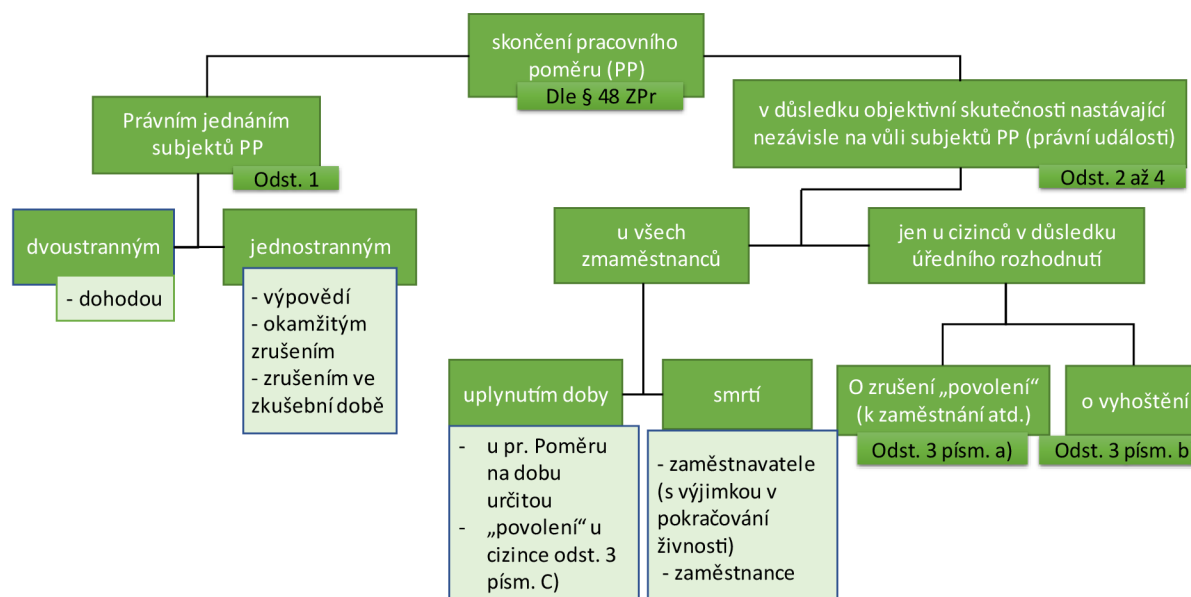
skončení pracovního poměru (PP)

Dle § 48 ZPr

Právním jednáním subjektů PP

Odst. 1

v důsledku objektivní skutečnosti nastávající nezávisle na vůli subjektů PP (právní události)

Odst. 2 až 4

dvoustranným

- dohodou

jednostranným

- výpovědí
- okamžitým zrušením
- zrušením ve zkušební době

u všech zmaměstnanců

jen u cizinců v důsledku úředního rozhodnutí

uplynutím doby

- u pr. Poměru na dobu určitou
- „povolení“ u cizince odst. 3 písm. C)

smrtí

- zaměstnavatele (s výjimkou v pokračování živnosti)
- zaměstnance

O zrušení „povolení“ (k zaměstnání atd.)

Odst. 3 písm. a)

o vyhoštění

Odst. 3 písm. b